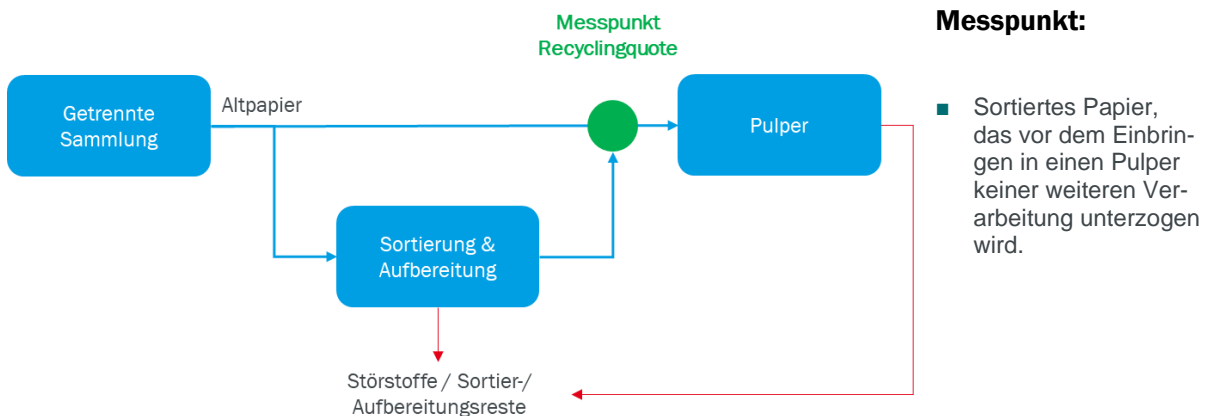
Messpunkt Recyclingquote

Getrennte Sammlung

Altpapier

Pulper

Sortierung & Aufbereitung

Störstoffe / Sortier-/ Aufbereitungsreste

Messpunkt:

■ Sortiertes Papier, das vor dem Einbringen in einen Pulper keiner weiteren Verarbeitung unterzogen wird.